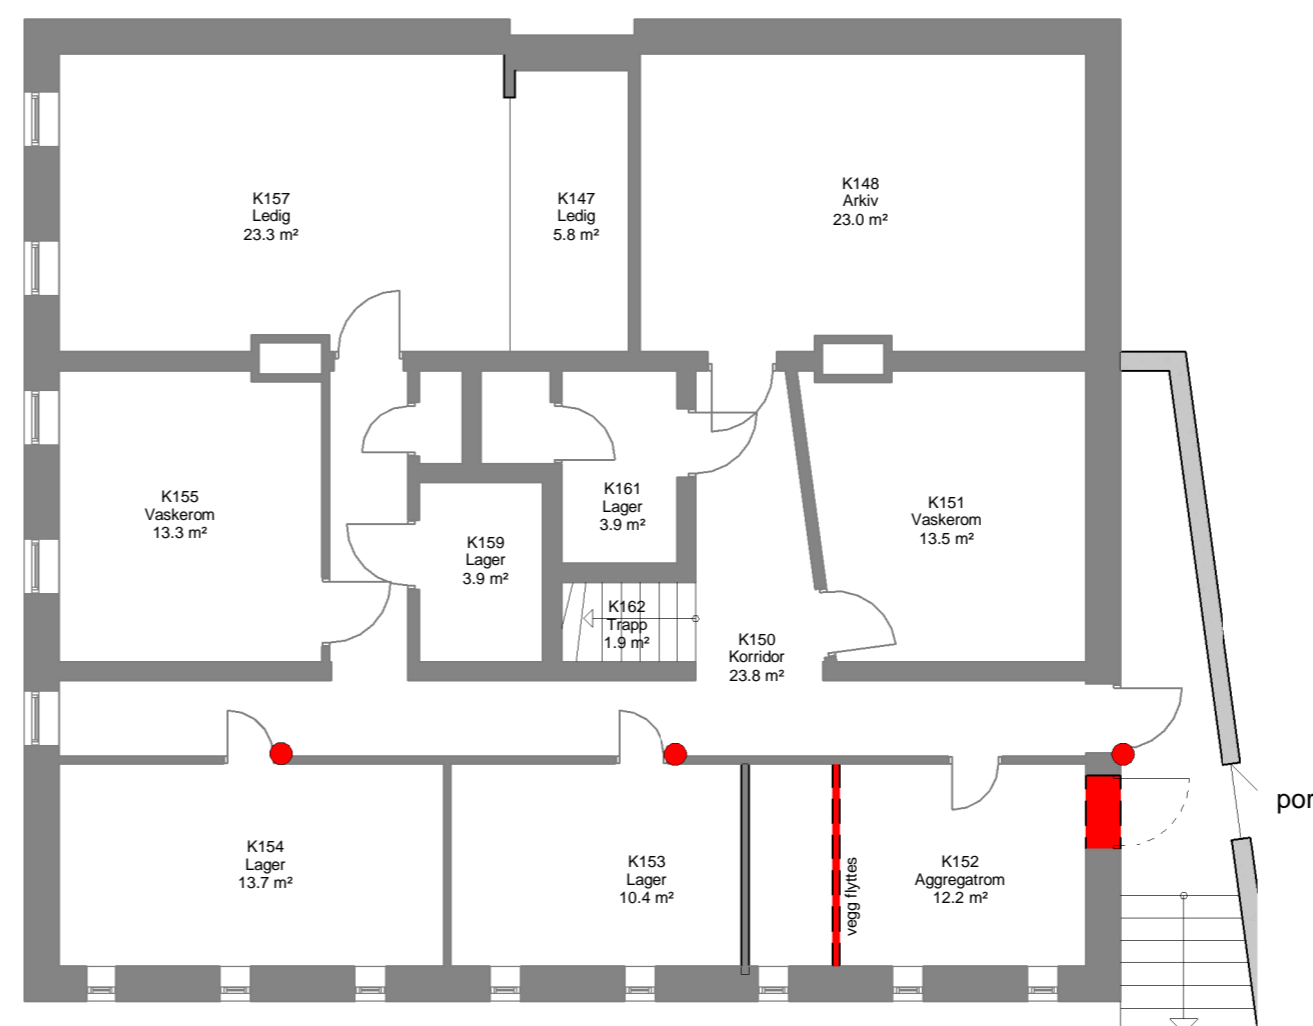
K157
Ledig
23.3 m²

K147
Ledig
5.8 m²

K148
Arkiv
23.0 m²

K155
Vaskerom
13.3 m²

K161
Lager
3.9 m²

K159
Lager
3.9 m²

K151
Vaskerom
13.5 m²

K162
Trapp
1.9 m²

K150
Korridor
23.8 m²

por

K154
Lager
13.7 m²

K153
Lager
10.4 m²

vegg flyttes

K152
Aggregatrom
12.2 m²